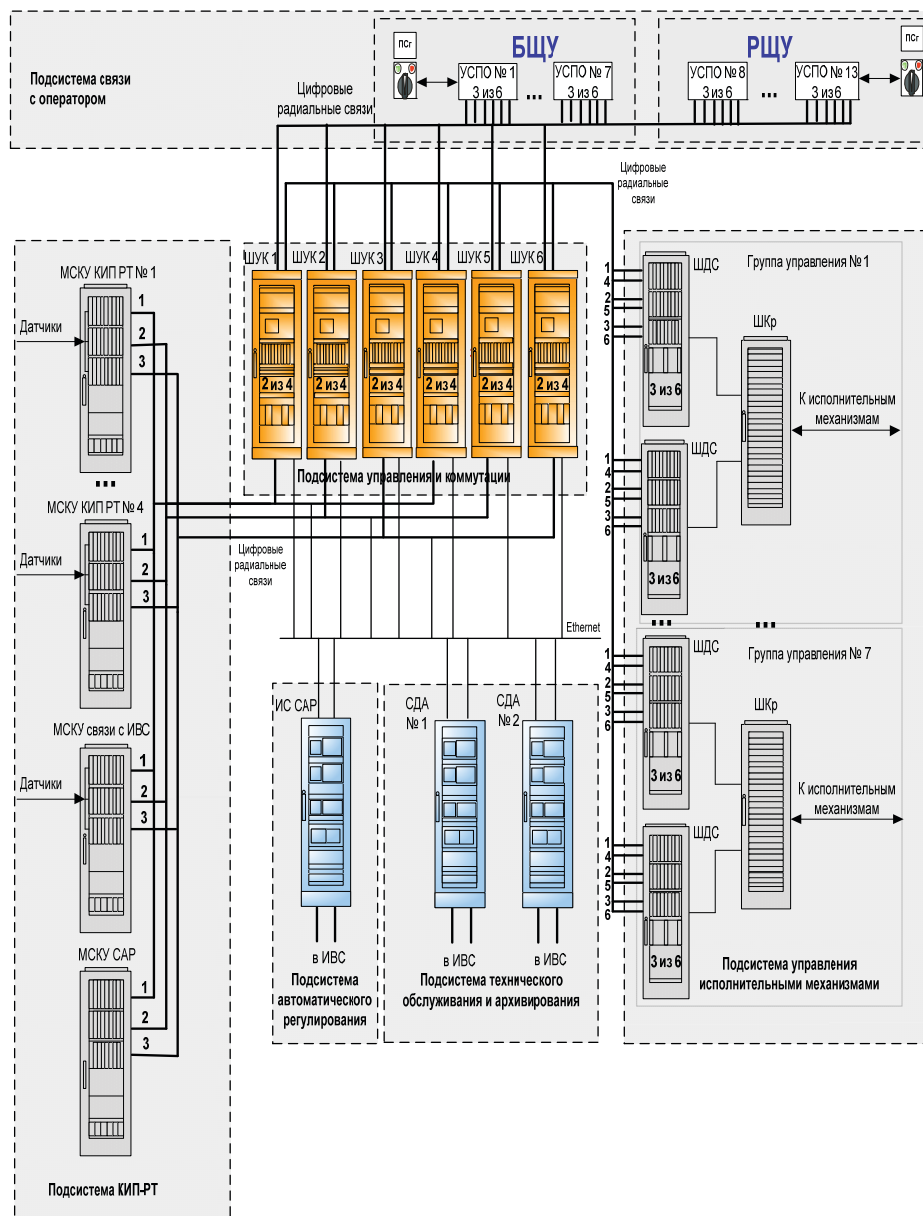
Подсистема связи с оператором

ПСг

БЩУ

УСПО № 1
3 из 6

...

УСПО № 7
3 из 6

РЩУ

УСПО № 8
3 из 6

...

УСПО № 13
3 из 6

ПСг

Цифровые радиальные связи

Цифровые радиальные связи

МСКУ КИП РТ № 1

Датчики

1
2
3

...

МСКУ КИП РТ № 4

Датчики

1
2
3

МСКУ связи с ИВС

Датчики

1
2
3

МСКУ САР

1
2
3

Подсистема КИП-РТ

ШУК 1 ШУК 2 ШУК 3 ШУК 4 ШУК 5 ШУК 6

2 из 4 2 из 4 2 из 4 2 из 4 2 из 4 2 из 4

Подсистема управления и коммутации

Цифровые радиальные связи

Ethernet

ИС САР

в ИВС

Подсистема автоматического регулирования

СДА № 1

СДА № 2

в ИВС

в ИВС

Подсистема технического обслуживания и архивирования

1
4
2
5
3
6

ШДС

3 из 6

Группа управления № 1

ШКр

К исполнительным механизмам

1
4
2
5
3
6

ШДС

3 из 6

...

...

1
4
2
5
3
6

ШДС

3 из 6

Группа управления № 7

ШКр

К исполнительным механизмам

1
4
2
5
3
6

ШДС

3 из 6

Подсистема управления исполнительными механизмами